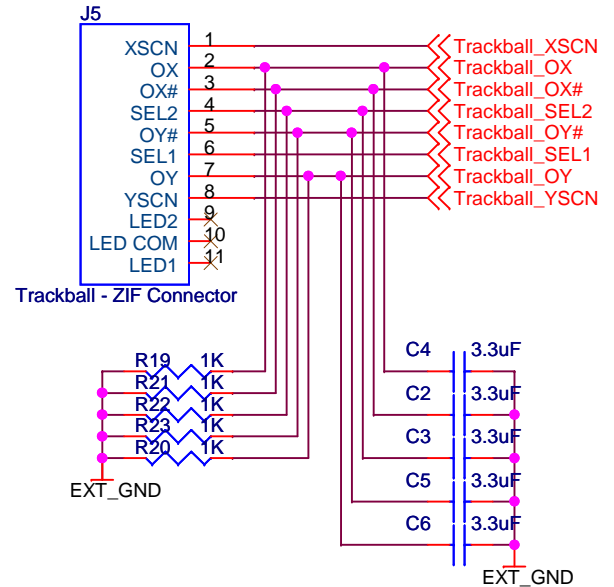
J5
XSCN 1
OX 2
OX# 3
SEL2 4
OY# 5
SEL1 6
OY 7
YSCN 8
LED2 9
LED COM 10
LED1 11
Trackball - ZIF Connector

Trackball_XSCN
Trackball_OX
Trackball_OX#
Trackball_SEL2
Trackball_OY#
Trackball_SEL1
Trackball_OY
Trackball_YSCN

R19 1K
R21 1K
R22 1K
R23 1K
R20 1K
EXT_GND

C4 3.3uF
C2 3.3uF
C3 3.3uF
C5 3.3uF
C6 3.3uF
EXT_GND